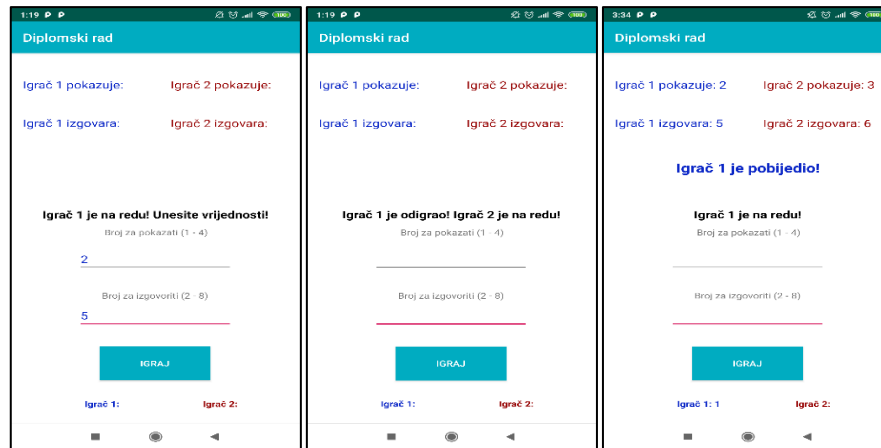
1:19 P P

Diplomski rad

Igrač 1 pokazuje:

Igrač 2 pokazuje:

Igrač 1 izgovara:

Igrač 2 izgovara:

Igrač 1 je na redu! Unesite vrijednosti!

Broj za pokazati (1 - 4)

2

Broj za izgovoriti (2 - 8)

5

IGRAJ

Igrač 1:

Igrač 2:

1:19 P P

Diplomski rad

Igrač 1 pokazuje:

Igrač 2 pokazuje:

Igrač 1 izgovara:

Igrač 2 izgovara:

Igrač 1 je odigrao! Igrač 2 je na redu!

Broj za pokazati (1 - 4)

Broj za izgovoriti (2 - 8)

IGRAJ

Igrač 1:

Igrač 2:

3:34 P P

Diplomski rad

Igrač 1 pokazuje: 2

Igrač 2 pokazuje: 3

Igrač 1 izgovara: 5

Igrač 2 izgovara: 6

Igrač 1 je pobijedio!

Igrač 1 je na redu!

Broj za pokazati (1 - 4)

Broj za izgovoriti (2 - 8)

IGRAJ

Igrač 1: 1

Igrač 2: